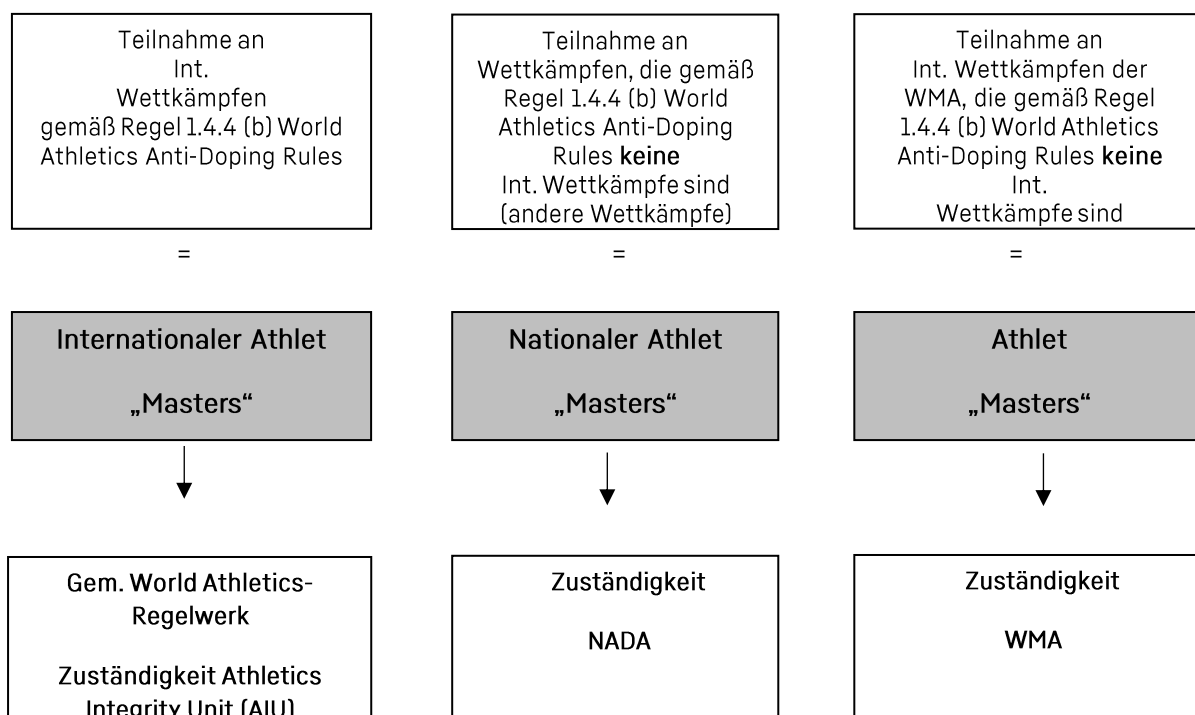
Teilnahme an Int. Wettkämpfen gemäß Regel 1.4.4 (b) World Athletics Anti-Doping Rules

=

Internationaler Athlet

„Masters“

Gem. World Athletics-Regelwerk

Zuständigkeit Athletics Integrity Unit (AIU)

Teilnahme an Wettkämpfen, die gemäß Regel 1.4.4 (b) World Athletics Anti-Doping Rules **keine** Int. Wettkämpfe sind (andere Wettkämpfe)

=

Nationaler Athlet

„Masters“

Zuständigkeit

NADA

Teilnahme an Int. Wettkämpfen der WMA, die gemäß Regel 1.4.4 (b) World Athletics Anti-Doping Rules **keine** Int. Wettkämpfe sind

=

Athlet

„Masters“

Zuständigkeit

WMA